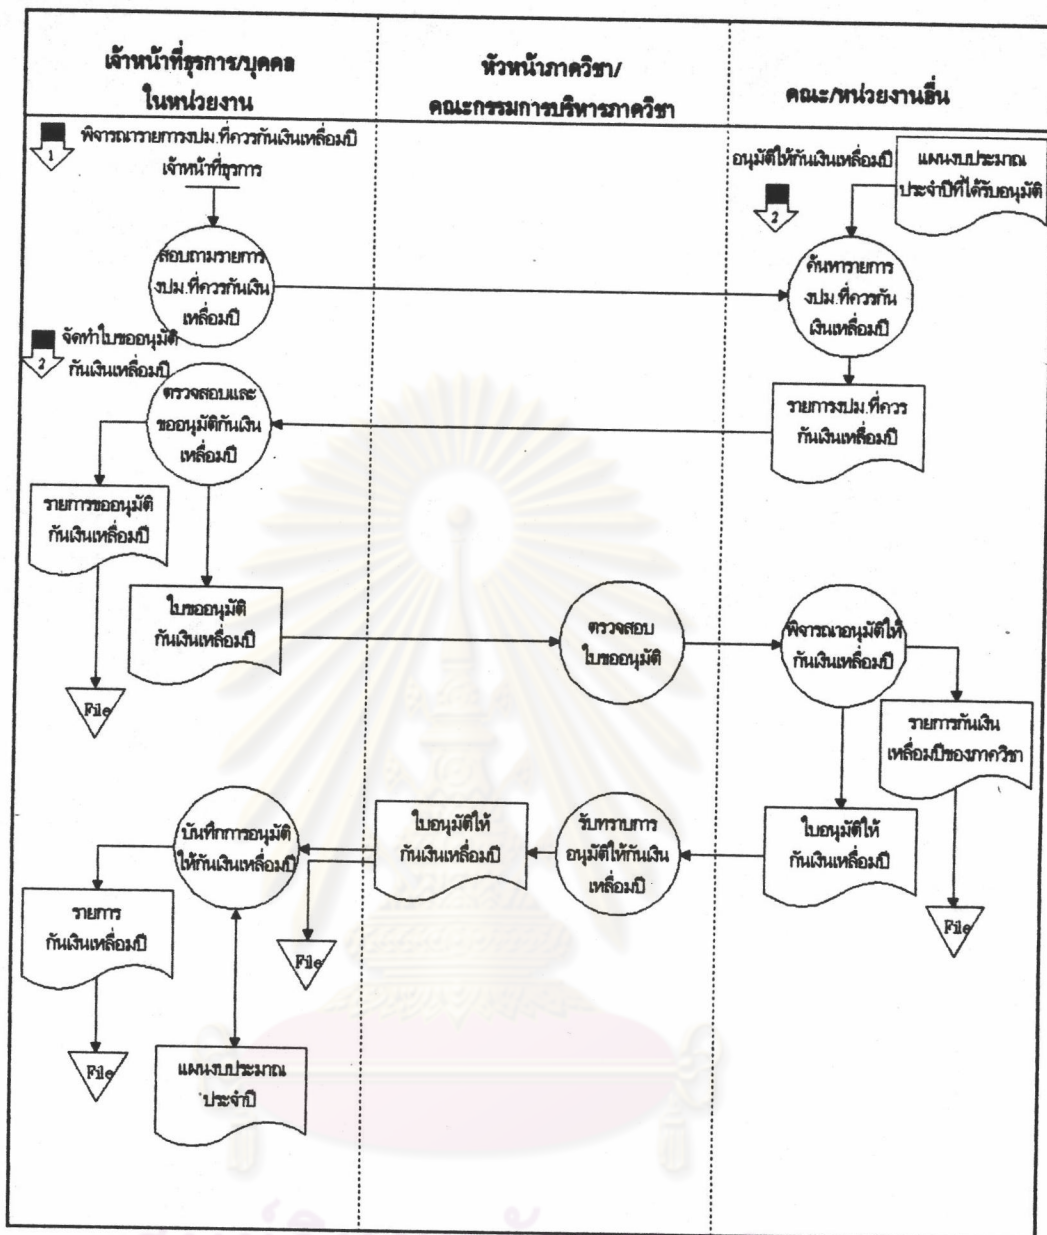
เจ้าหน้าที่ธุรการ/บุคคล ในหน่วยงาน

หัวหน้าภาควิชา/ คณะกรรมการบริหารภาควิชา

คณะ/หน่วยงานอื่น

1

พิจารณารายการงปม.ที่ควรกันเงินเหลื่อมปี เจ้าหน้าที่ธุรการ

อนุมัติให้กันเงินเหลื่อมปี

2

แผนงบประมาณประจำปีที่ได้รับอนุมัติ

สอบถามรายการงปม.ที่ควรกันเงินเหลื่อมปี

ค้นหารายการงปม.ที่ควรกันเงินเหลื่อมปี

2

จัดทำใบขออนุมัติกันเงินเหลื่อมปี

ตรวจสอบและขออนุมัติกันเงินเหลื่อมปี

รายการงปม.ที่ควรกันเงินเหลื่อมปี

รายการขออนุมัติกันเงินเหลื่อมปี

ใบขออนุมัติกันเงินเหลื่อมปี

ตรวจสอบใบขออนุมัติ

พิจารณาอนุมัติให้กันเงินเหลื่อมปี

File

รายการกันเงินเหลื่อมปีของภาควิชา

บันทึกการอนุมัติให้กันเงินเหลื่อมปี

ใบอนุมัติให้กันเงินเหลื่อมปี

รับทราบการอนุมัติให้กันเงินเหลื่อมปี

ใบอนุมัติให้กันเงินเหลื่อมปี

รายการกันเงินเหลื่อมปี

File

File

File

แผนงบประมาณประจำปี